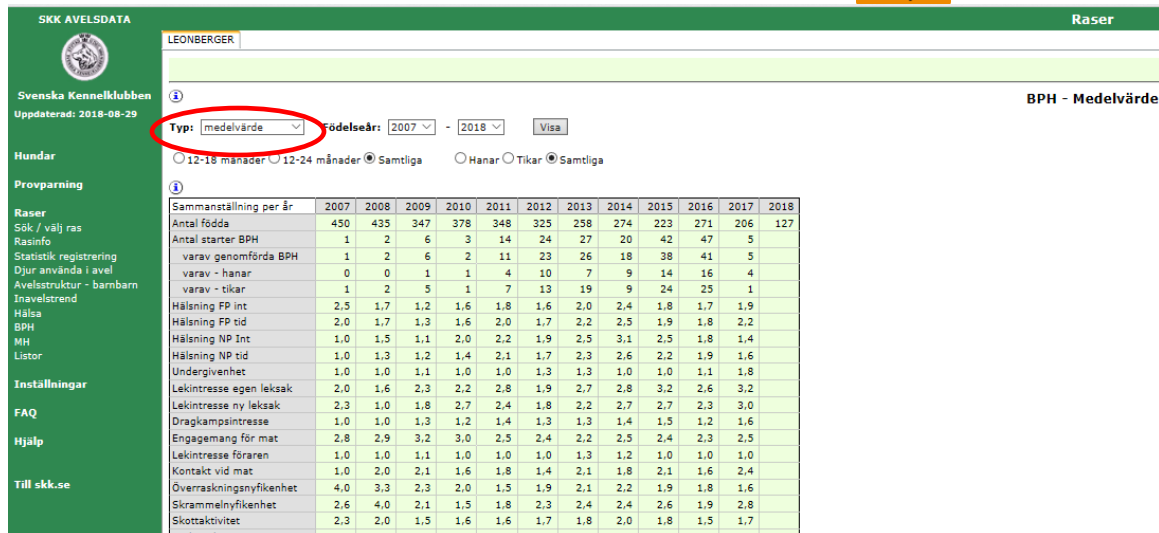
SKK AVELSDATA

Svenska Kennelklubben
Uppdaterad: 2018-08-29

Hundar
Provparning
Raser
Sök / välj ras
Rasinfo
Statistik registrering
Djur använda i avel
Avelsstruktur - barnbarn
Inavelstrend
Hälsa
BPH
MH
Listor
Inställningar
FAQ
Hjälp
Till skk.se

Raser

LEONBERGER

BPH - Medelvärde

Typ: medelvärde Födelseår: 2007 - 2018 Visa

12-18 månader 12-24 månader Samtliga Hanar Tikar Samtliga

| Sammanställning per år | 2007 | 2008 | 2009 | 2010 | 2011 | 2012 | 2013 | 2014 | 2015 | 2016 | 2017 | 2018 |
|---|---|---|---|---|---|---|---|---|---|---|---|---|
| Antal födda | 450 | 435 | 347 | 378 | 348 | 325 | 258 | 274 | 223 | 271 | 206 | 127 |
| Antal starter BPH | 1 | 2 | 6 | 3 | 14 | 24 | 27 | 20 | 42 | 47 | 5 | |
| varav genomförda BPH | 1 | 2 | 6 | 2 | 11 | 23 | 26 | 18 | 38 | 41 | 5 | |
| varav - hanar | 0 | 0 | 1 | 1 | 4 | 10 | 7 | 9 | 14 | 16 | 4 | |
| varav - tikar | 1 | 2 | 5 | 1 | 7 | 13 | 19 | 9 | 24 | 25 | 1 | |
| Hälsning FP int | 2,5 | 1,7 | 1,2 | 1,6 | 1,8 | 1,6 | 2,0 | 2,4 | 1,8 | 1,7 | 1,9 | |
| Hälsning FP tid | 2,0 | 1,7 | 1,3 | 1,6 | 2,0 | 1,7 | 2,2 | 2,5 | 1,9 | 1,8 | 2,2 | |
| Hälsning NP Int | 1,0 | 1,5 | 1,1 | 2,0 | 2,2 | 1,9 | 2,5 | 3,1 | 2,5 | 1,8 | 1,4 | |
| Hälsning NP tid | 1,0 | 1,3 | 1,2 | 1,4 | 2,1 | 1,7 | 2,3 | 2,6 | 2,2 | 1,9 | 1,6 | |
| Undergivenhet | 1,0 | 1,0 | 1,1 | 1,0 | 1,0 | 1,3 | 1,3 | 1,0 | 1,0 | 1,1 | 1,8 | |
| Lekintresse egen leksak | 2,0 | 1,6 | 2,3 | 2,2 | 2,8 | 1,9 | 2,7 | 2,8 | 3,2 | 2,6 | 3,2 | |
| Lekintresse ny leksak | 2,3 | 1,0 | 1,8 | 2,7 | 2,4 | 1,8 | 2,2 | 2,7 | 2,7 | 2,3 | 3,0 | |
| Dragkampsintresse | 1,0 | 1,0 | 1,3 | 1,2 | 1,4 | 1,3 | 1,3 | 1,4 | 1,5 | 1,2 | 1,6 | |
| Engagemang för mat | 2,8 | 2,9 | 3,2 | 3,0 | 2,5 | 2,4 | 2,2 | 2,5 | 2,4 | 2,3 | 2,5 | |
| Lekintresse föraren | 1,0 | 1,0 | 1,1 | 1,0 | 1,0 | 1,0 | 1,3 | 1,2 | 1,0 | 1,0 | 1,0 | |
| Kontakt vid mat | 1,0 | 2,0 | 2,1 | 1,6 | 1,8 | 1,4 | 2,1 | 1,8 | 2,1 | 1,6 | 2,4 | |
| Överraskningsnyfikenhet | 4,0 | 3,3 | 2,3 | 2,0 | 1,5 | 1,9 | 2,1 | 2,2 | 1,9 | 1,8 | 1,6 | |
| Skrammelnyfikenhet | 2,6 | 4,0 | 2,1 | 1,5 | 1,8 | 2,3 | 2,4 | 2,4 | 2,6 | 1,9 | 2,8 | |
| Skottaktivitet | 2,3 | 2,0 | 1,5 | 1,6 | 1,6 | 1,7 | 1,8 | 2,0 | 1,8 | 1,5 | 1,7 | |